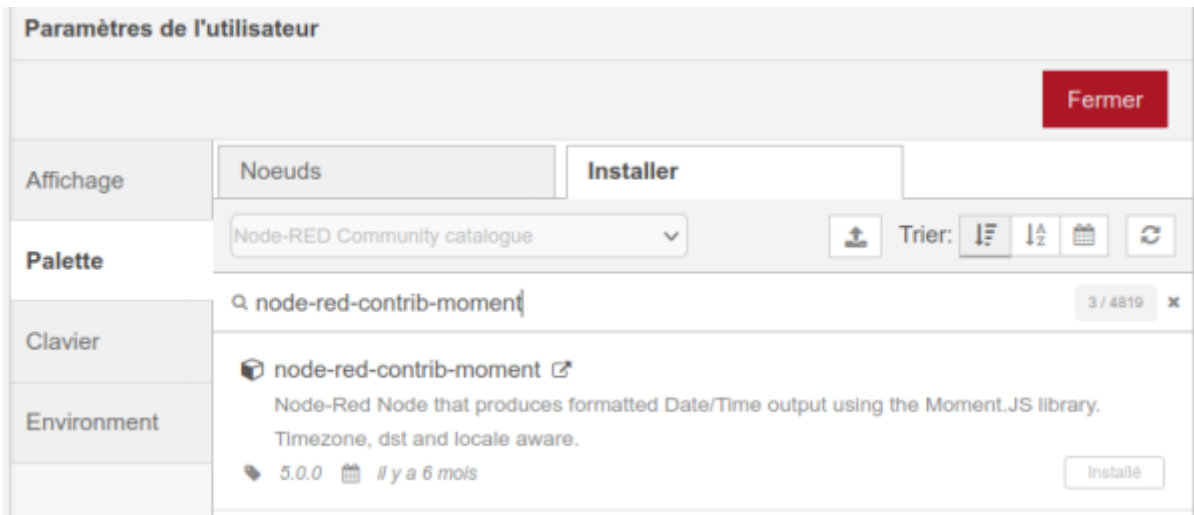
Paramètres de l'utilisateur

Fermer

Affichage

Palette

Clavier

Environment

Noeuds

Installer

Node-RED Community catalogue

Trier:

node-red-contrib-moment

3 / 4819

node-red-contrib-moment

Node-Red Node that produces formatted Date/Time output using the Moment.JS library. Timezone, dst and locale aware.

5.0.0 il y a 6 mois

Installé